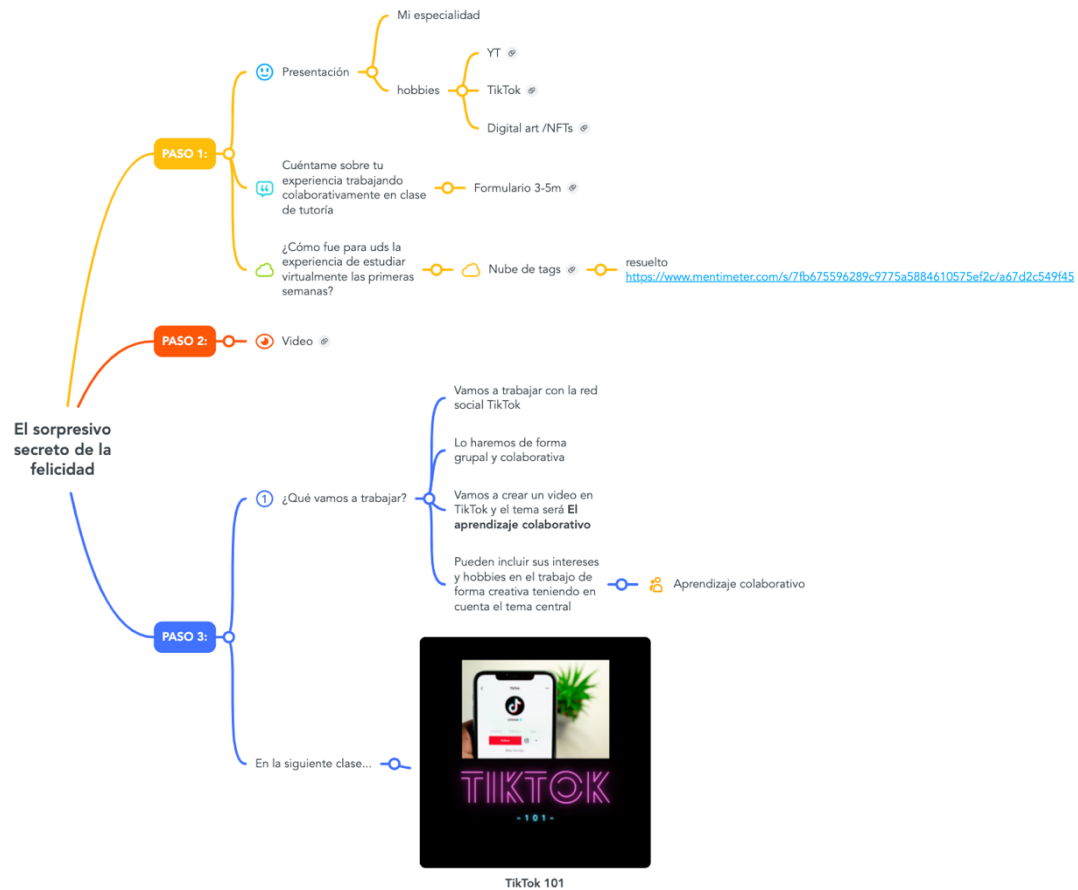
El sorpresivo secreto de la felicidad

PASO 1:

Presentación

Mi especialidad

hobbies

YT

TikTok

Digital art /NFTs

Cuéntame sobre tu experiencia trabajando colaborativamente en clase de tutoría

Formulario 3-5m

¿Cómo fue para uds la experiencia de estudiar virtualmente las primeras semanas?

Nube de tags

resuelto
https://www.mentimeter.com/s/7fb675596289c9775a5884610575ef2c/a67d2c549f45

PASO 2:

Video

PASO 3:

¿Qué vamos a trabajar?

Vamos a trabajar con la red social TikTok

Lo haremos de forma grupal y colaborativa

Vamos a crear un video en TikTok y el tema será **El aprendizaje colaborativo**

Pueden incluir sus intereses y hobbies en el trabajo de forma creativa teniendo en cuenta el tema central

Aprendizaje colaborativo

En la siguiente clase...

TIKTOK
- 101 -

TikTok 101